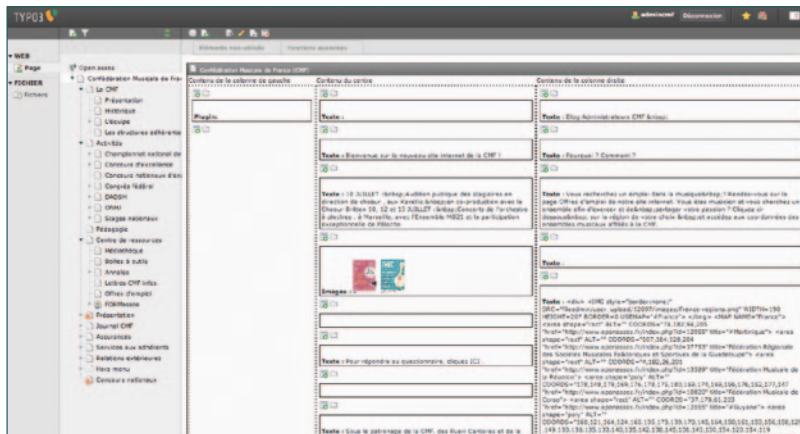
TYPO3

admin Déconnexion

WEB
Page
FICHIER
Fichiers

Open assoc
Confédération Musicale de Fra
La CMF
Présentation
Historique
L'équipe
Les structures adhérente
Activités
Championnat national de
Concours d'excellence
Concours nationaux d'ens
Congrès fédéral
DADSM
CRMJ
Stages nationaux
Pédagogie
Centre de ressources
Médiathèque
Boîtes à outils
Annales
Lettres CMF Infos
Offres d'emploi
FSMFrance
Présentation
Journal CMF
Assurances
Services aux adhérents
Relations extérieures
Hors menu
Concours nationaux

Éléments non-utilisés
Versions associées

Confédération Musicale de France (CMF)

Contenu de la colonne de gauche
Contenu du centre
Contenu de la colonne droite

Plugin

Texte :
Texte : Bienvenue sur le nouveau site internet de la CMF !
Texte : 10 JUILLET &nbsp;Audition publique des stagiaires en direction de choeur , aux Varelles &nbsp;en co-production avec le Choeur Britten 10, 12 et 13 JUILLET &nbsp;Concerts de l'orchestre à plectres - à Marseille, avec l'Ensemble MB21 et la participation exceptionnelle de Mécche
Images :
Texte : Pour répondre au questionnaire, cliquez [C]
Texte : Sous le patronage de la CMF, des Ecoles Cantones et de la

Texte : Blog Administrateurs CMF &nbsp;
Texte : Pourquoi ? Comment ?
Texte : Vous recherchez un emploi dans la musique&nbsp; ? Rendez-vous sur la page Offres d'emploi du notre site. Vous êtes musicien et vous cherchez un ensemble afin d'exprimer et partager votre passion ? Cliquez si dessous&nbsp; sur la région de votre choix &nbsp;et accédez aux coordonnées des ensembles musicaux affiliés à la CMF.
Texte :
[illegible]